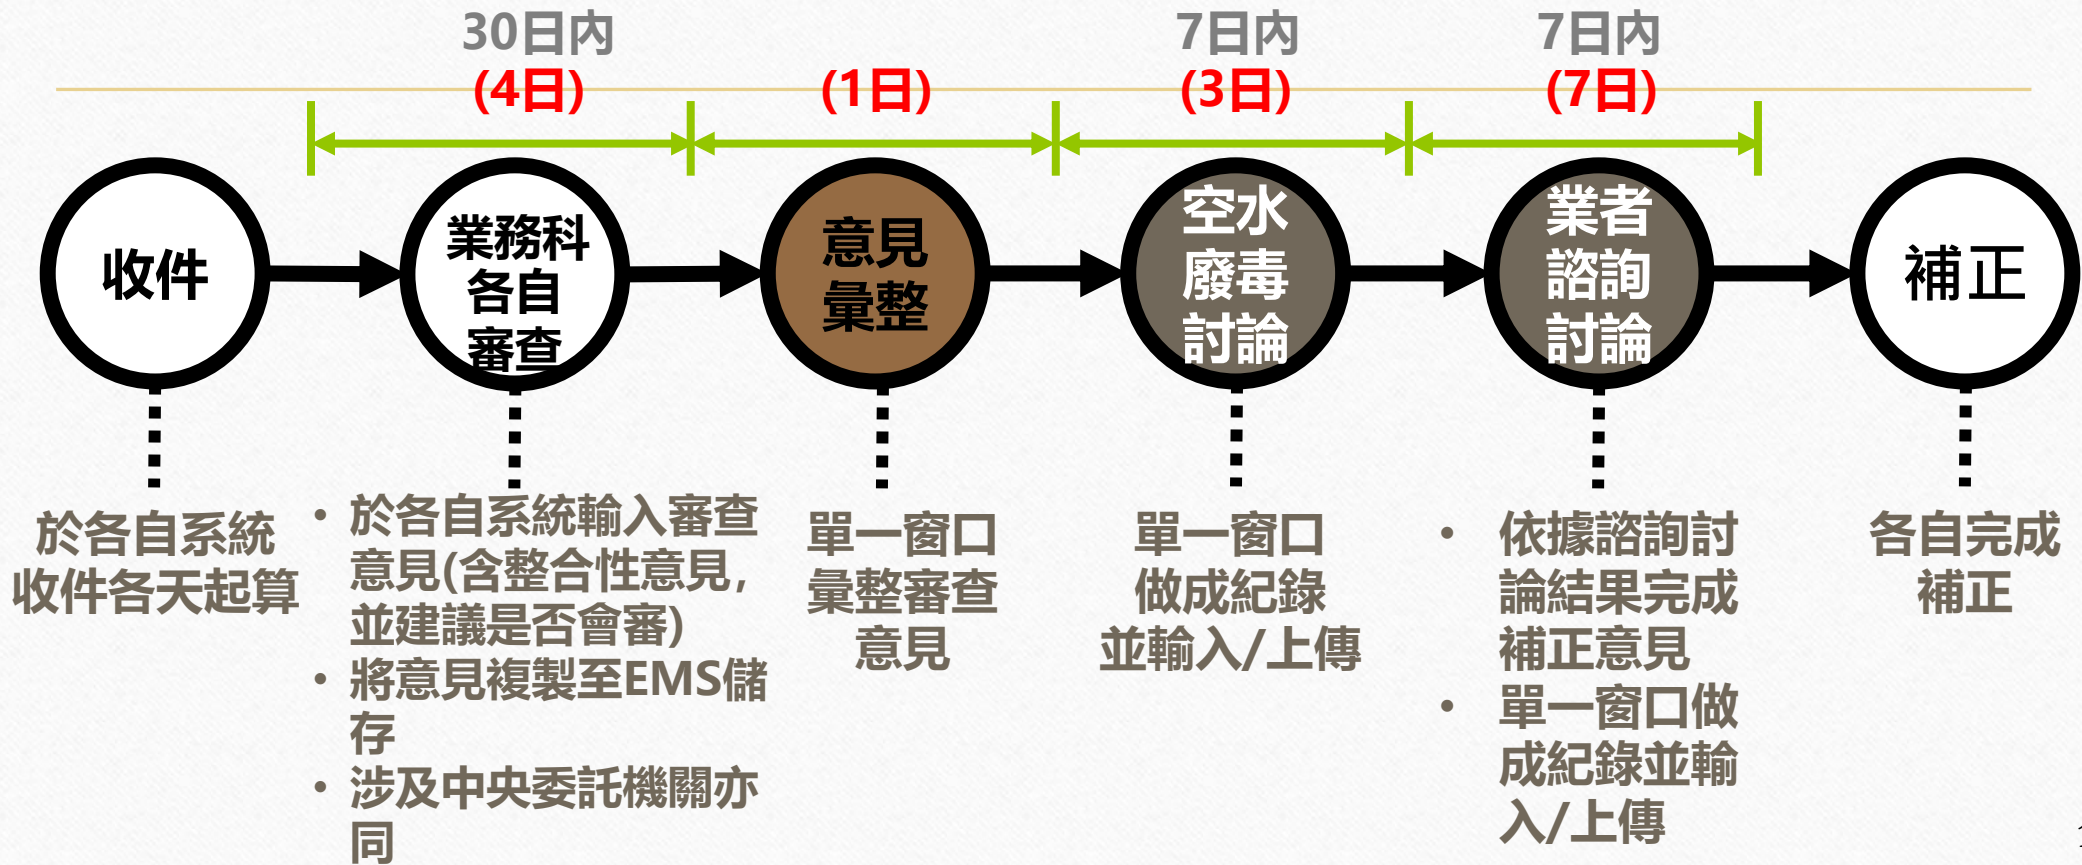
30日內
(4日)

(1日)

7日內
(3日)

7日內
(7日)

收件

業務科
各自
審查

意見
彙整

空水
廢毒
討論

業者
諮詢
討論

補正

於各自系統收件各天起算

• 於各自系統輸入審查意見(含整合性意見，並建議是否會審)
• 將意見複製至EMS儲存
• 涉及中央委託機關亦同

單一窗口彙整審查意見

單一窗口做成紀錄並輸入/上傳

• 依據諮詢討論結果完成補正意見
• 單一窗口做成紀錄並輸入/上傳

各自完成補正